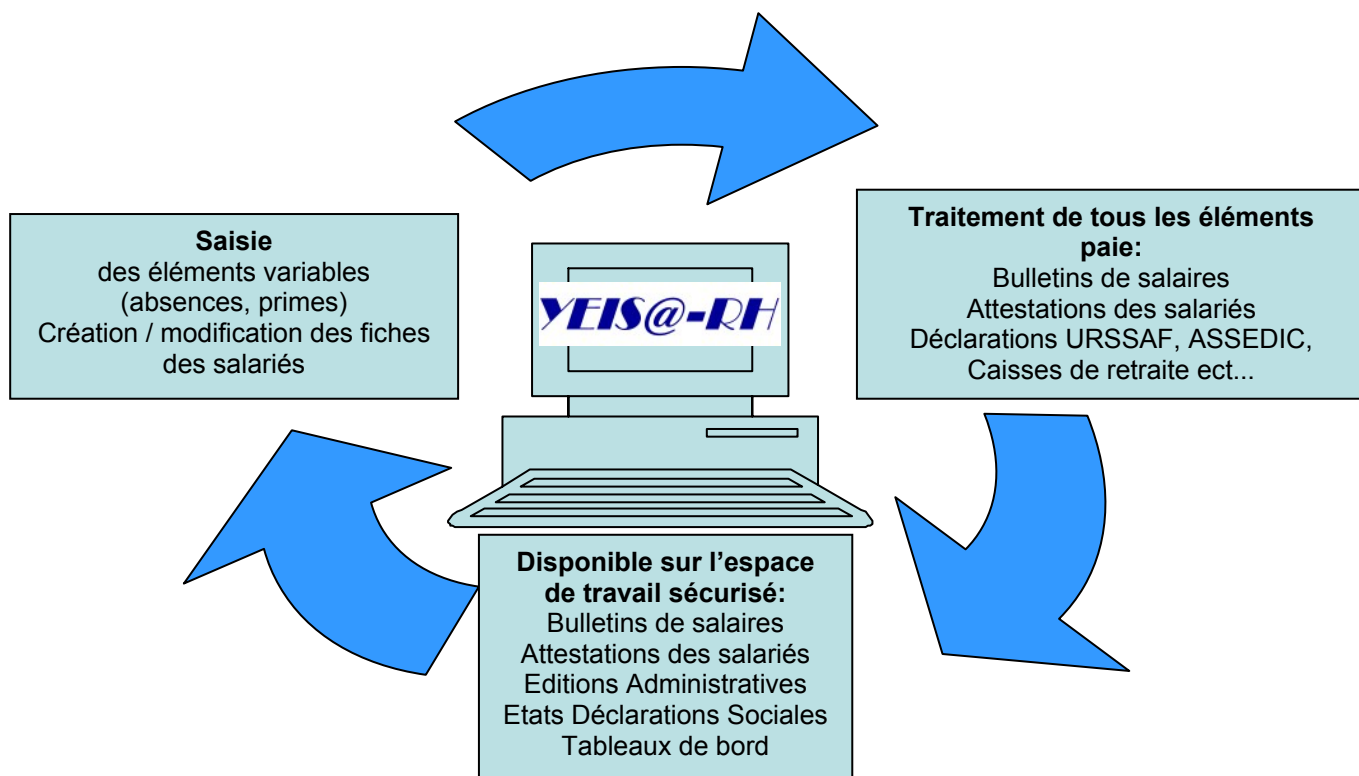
Saisie
des éléments variables
(absences, primes)
Création / modification des fiches des salariés

YEIS@-RH

Traitement de tous les éléments paie:
Bulletins de salaires
Attestations des salariés
Déclarations URSSAF, ASSEDIC, Caisses de retraite ect...

Disponible sur l'espace de travail sécurisé:
Bulletins de salaires
Attestations des salariés
Editions Administratives
Etats Déclarations Sociales
Tableaux de bord